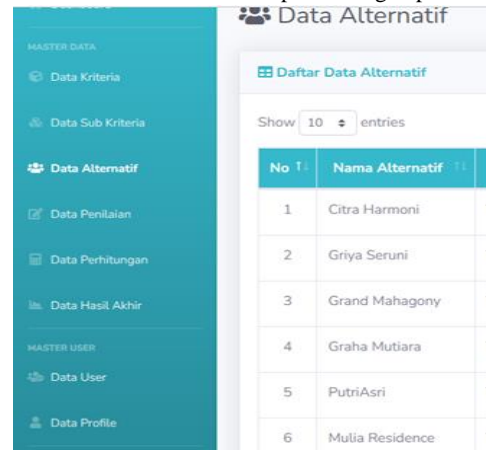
MASTER DATA

Data Kriteria

Data Sub Kriteria

Data Alternatif

Data Penilaian

Data Perhitungan

Data Hasil Akhir

MASTER USER

Data User

Data Profile

Data Alternatif

Daftar Data Alternatif

Show 10 entries

| No | Nama Alternatif |
|---|---|
| 1 | Citra Harmoni |
| 2 | Griya Seruni |
| 3 | Grand Mahagony |
| 4 | Graha Mutiara |
| 5 | PutriAsri |
| 6 | Mulia Residence |